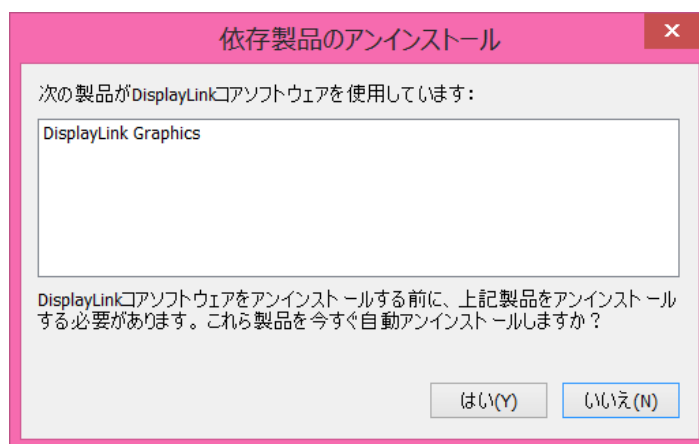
依存製品のアンインストール

×

次の製品がDisplayLinkコアソフトウェアを使用しています:

DisplayLink Graphics

DisplayLinkコアソフトウェアをアンインストールする前に、上記製品をアンインストールする必要があります。これら製品を今すぐ自動アンインストールしますか？

はい(Y)

いいえ(N)